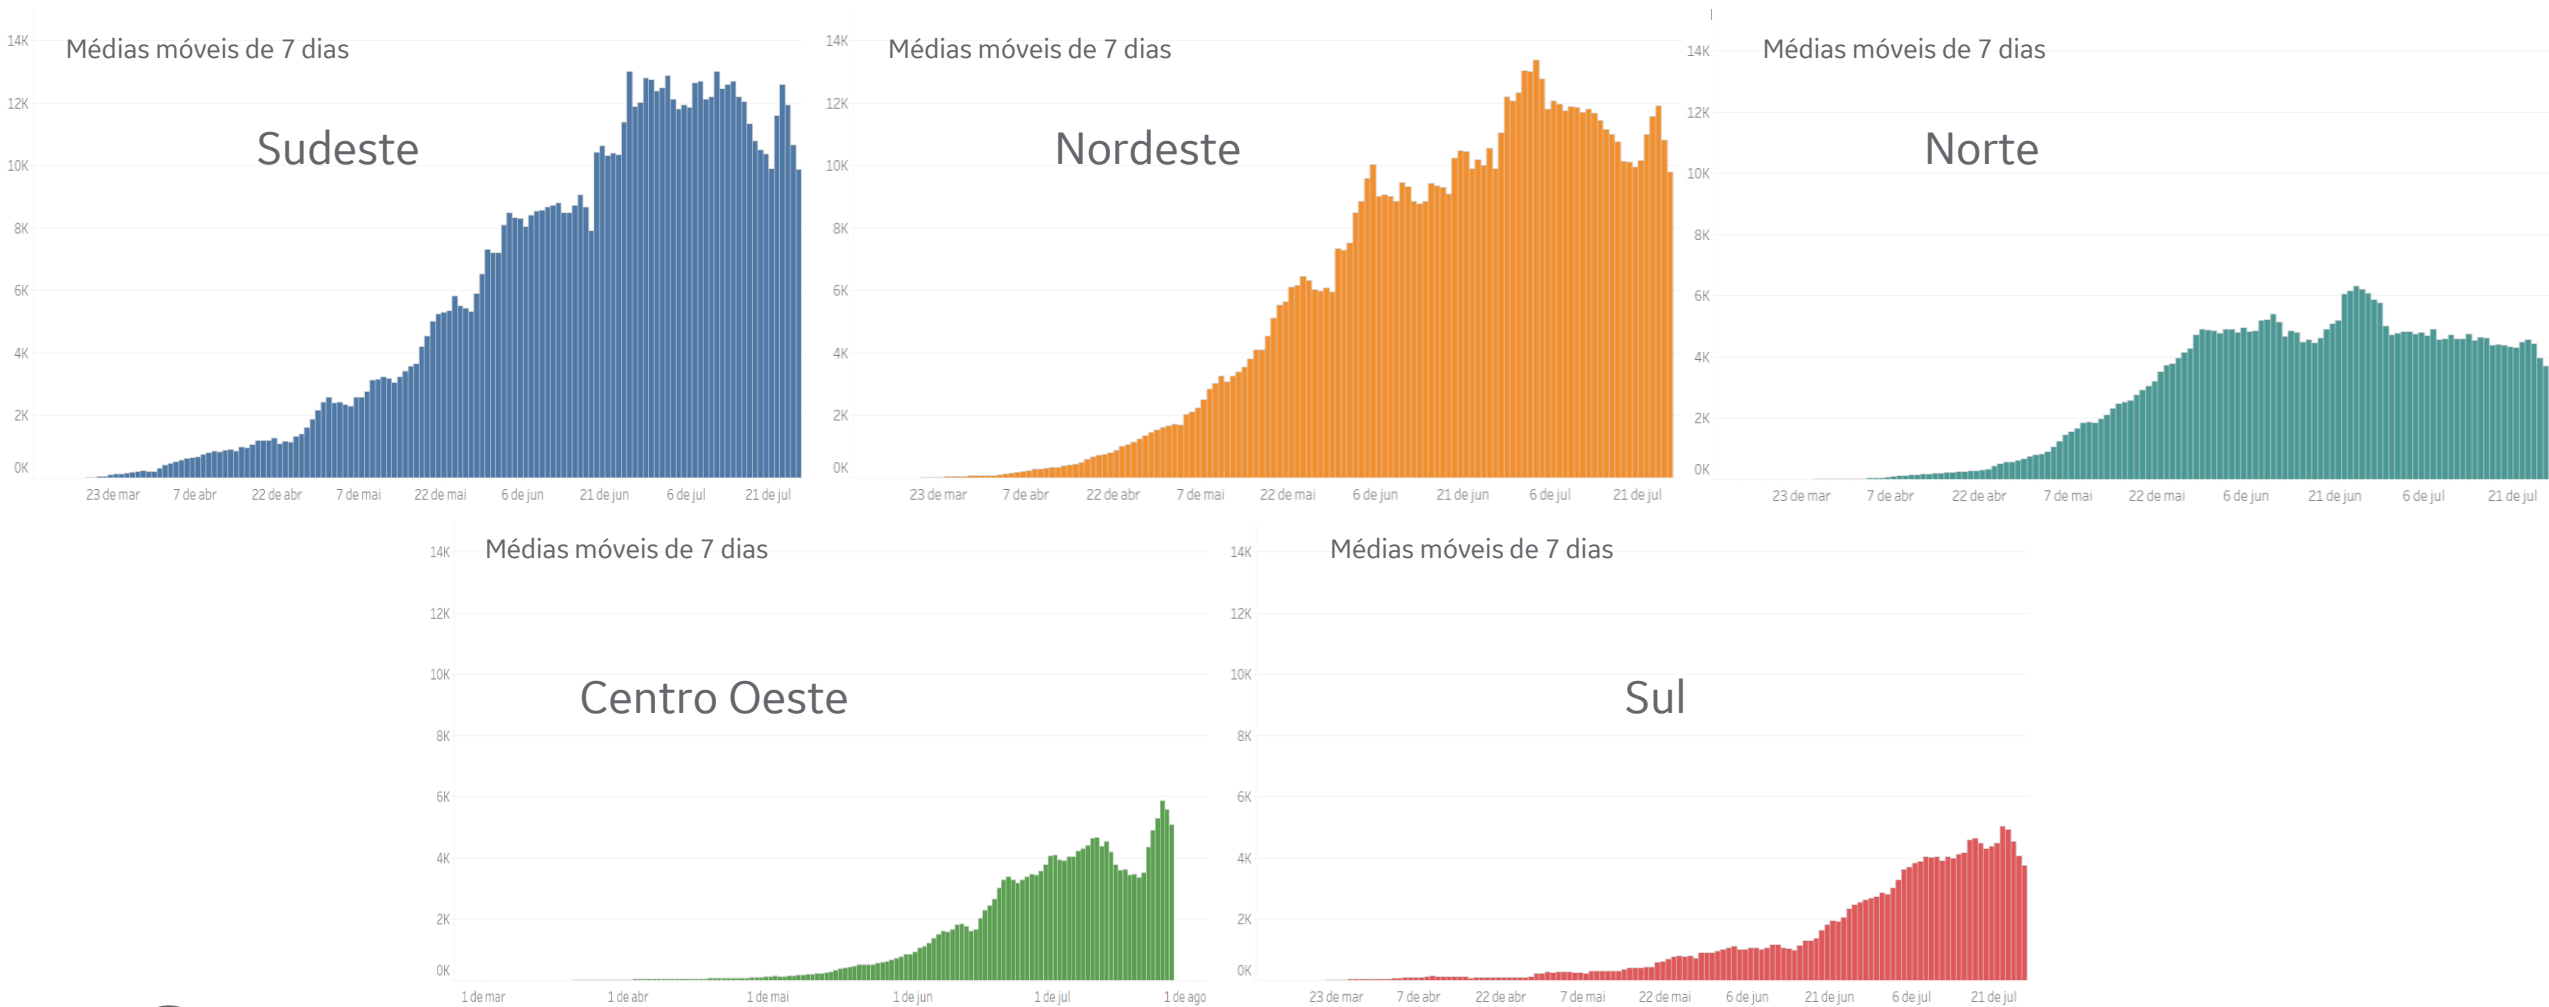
Médias móveis de 7 dias

Sudeste

14K
12K
10K
8K
6K
4K
2K
0K

23 de mar 7 de abr 22 de abr 7 de mai 22 de mai 6 de jun 21 de jun 6 de jul 21 de jul

Médias móveis de 7 dias

Nordeste

14K
12K
10K
8K
6K
4K
2K
0K

23 de mar 7 de abr 22 de abr 7 de mai 22 de mai 6 de jun 21 de jun 6 de jul 21 de jul

Médias móveis de 7 dias

Norte

14K
12K
10K
8K
6K
4K
2K
0K

23 de mar 7 de abr 22 de abr 7 de mai 22 de mai 6 de jun 21 de jun 6 de jul 21 de jul

Médias móveis de 7 dias

Centro Oeste

14K
12K
10K
8K
6K
4K
2K
0K

1 de mar 1 de abr 1 de mai 1 de jun 1 de jul 1 de ago

Médias móveis de 7 dias

Sul

14K
12K
10K
8K
6K
4K
2K
0K

23 de mar 7 de abr 22 de abr 7 de mai 22 de mai 6 de jun 21 de jun 6 de jul 21 de jul